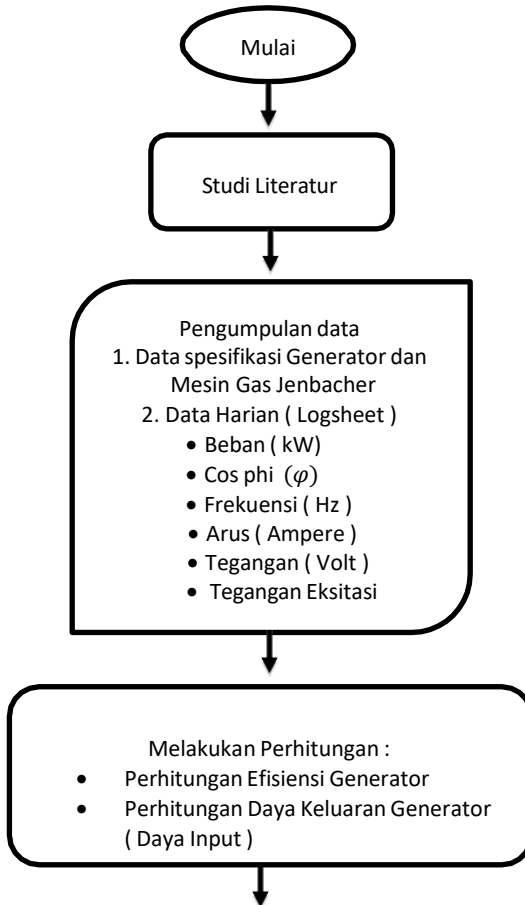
Mulai

Studi Literatur

Pengumpulan data
1. Data spesifikasi Generator dan Mesin Gas Jenbacher
2. Data Harian ( Logsheet )
• Beban ( kW)
• Cos phi $(\varphi)$
• Frekuensi ( Hz )
• Arus ( Ampere )
• Tegangan ( Volt )
• Tegangan Eksitasi

Melakukan Perhitungan :
• Perhitungan Efisiensi Generator
• Perhitungan Daya Keluaran Generator ( Daya Input )